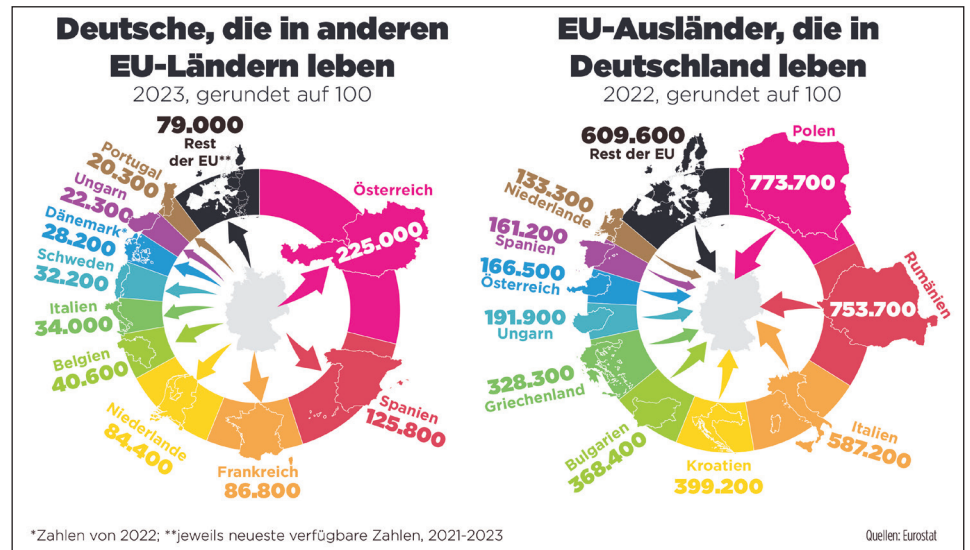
Deutsche, die in anderen EU-Ländern leben
2023, gerundet auf 100

79.000
Rest der EU**

Portugal
20.300

Ungarn
22.300

Dänemark*
28.200

Schweden
32.200

Italien
34.000

Belgien
40.600

Niederlande
84.400

Frankreich
86.800

Spanien
125.800

Österreich
225.000

EU-Ausländer, die in Deutschland leben
2022, gerundet auf 100

609.600
Rest der EU

133.300
Niederlande

161.200
Spanien

166.500
Österreich

191.900
Ungarn

328.300
Griechenland

Bulgarien
368.400

Kroatien
399.200

Italien
587.200

Rumänien
753.700

Polen
773.700

*Zahlen von 2022; **jeweils neueste verfügbare Zahlen, 2021-2023

Quellen: Eurostat